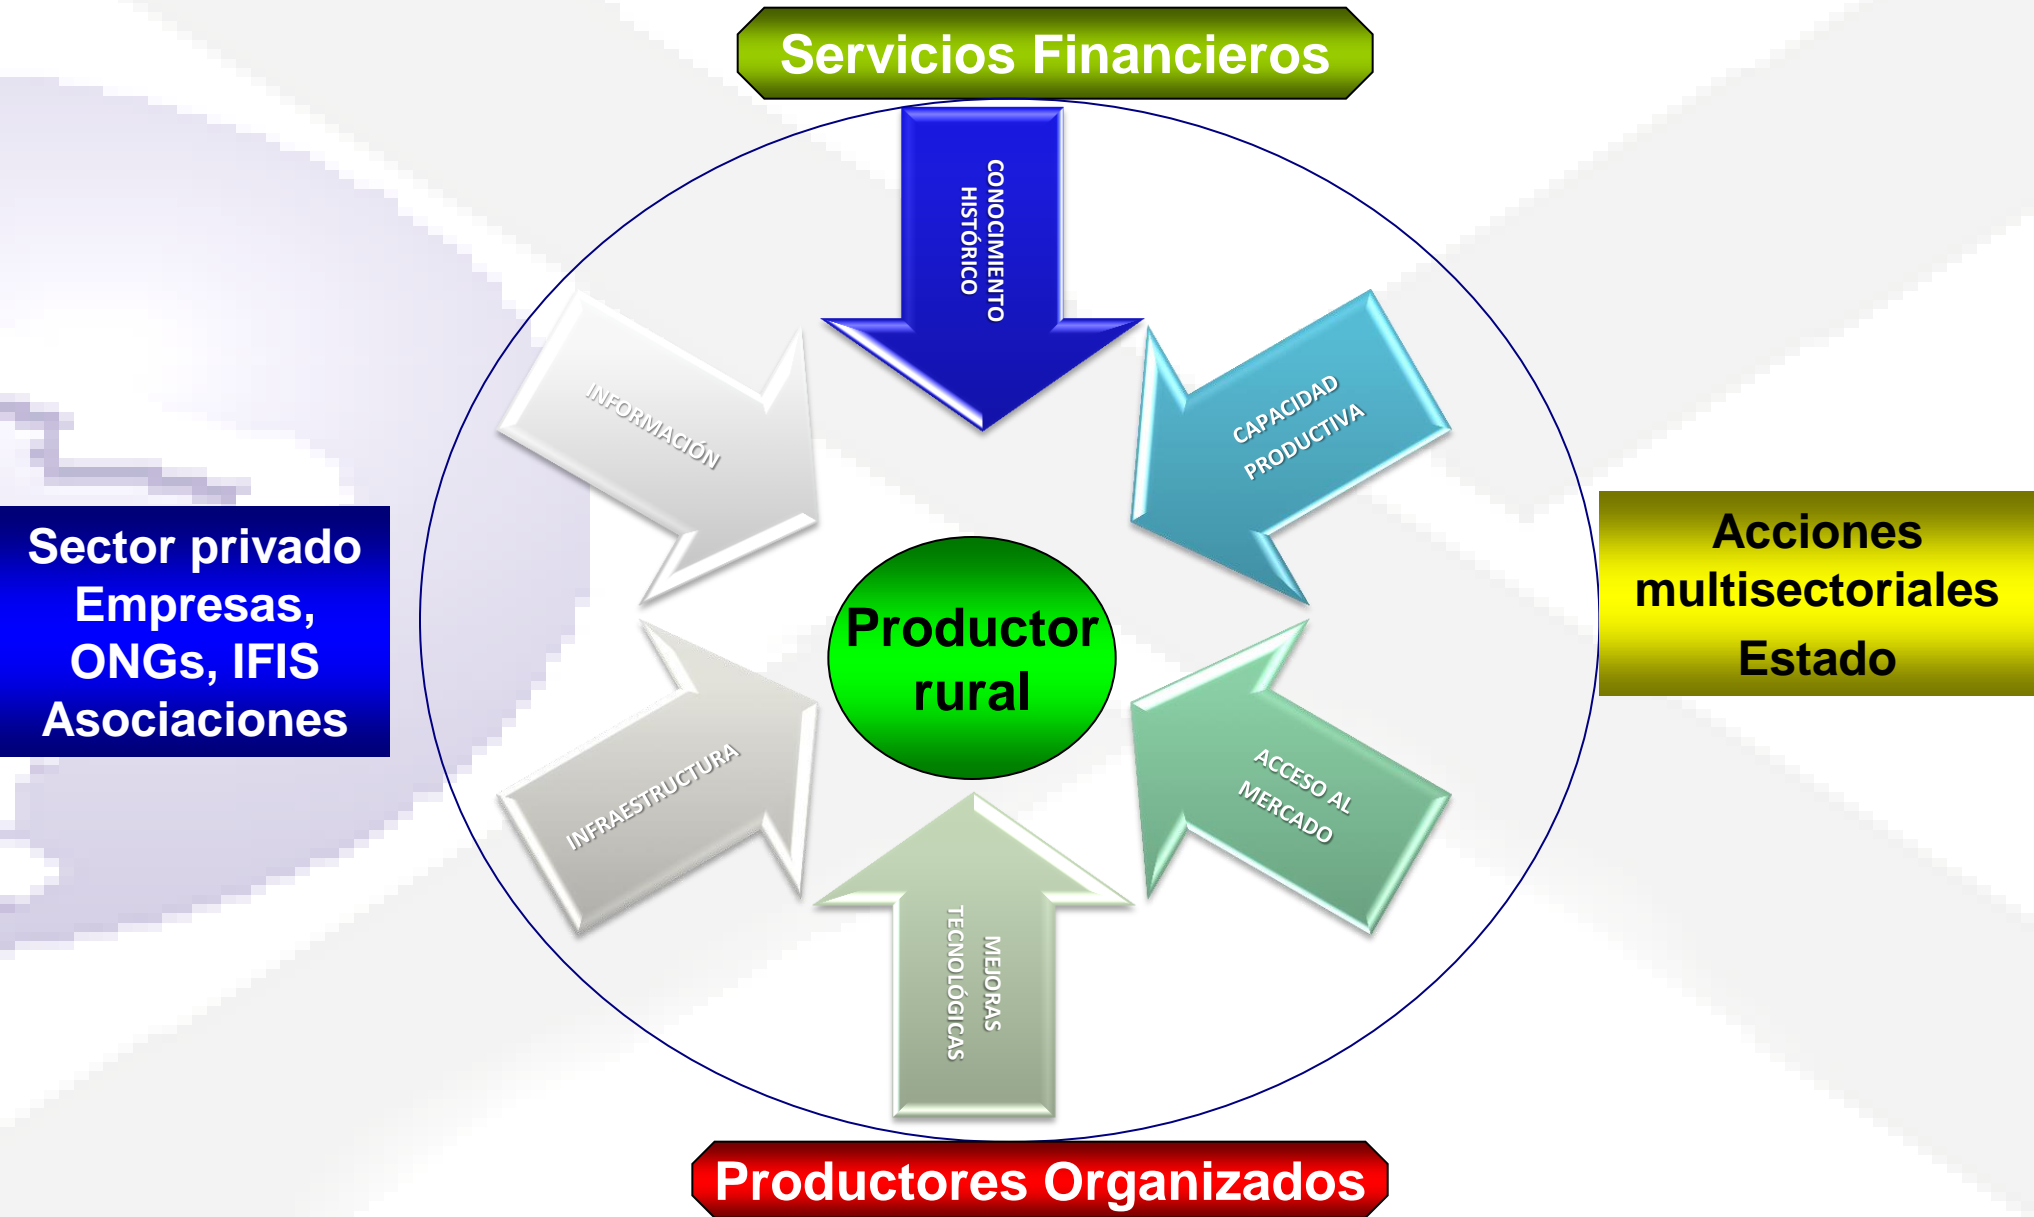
Servicios Financieros

CONOCIMIENTO HISTÓRICO

INFORMACIÓN

CAPACIDAD PRODUCTIVA

Sector privado
Empresas, ONGs, IFIS
Asociaciones

Productor rural

Acciones multisectoriales
Estado

INFRAESTRUCTURA

ACCESO AL MERCADO

MEJORAS TECNOLÓGICAS

Productores Organizados